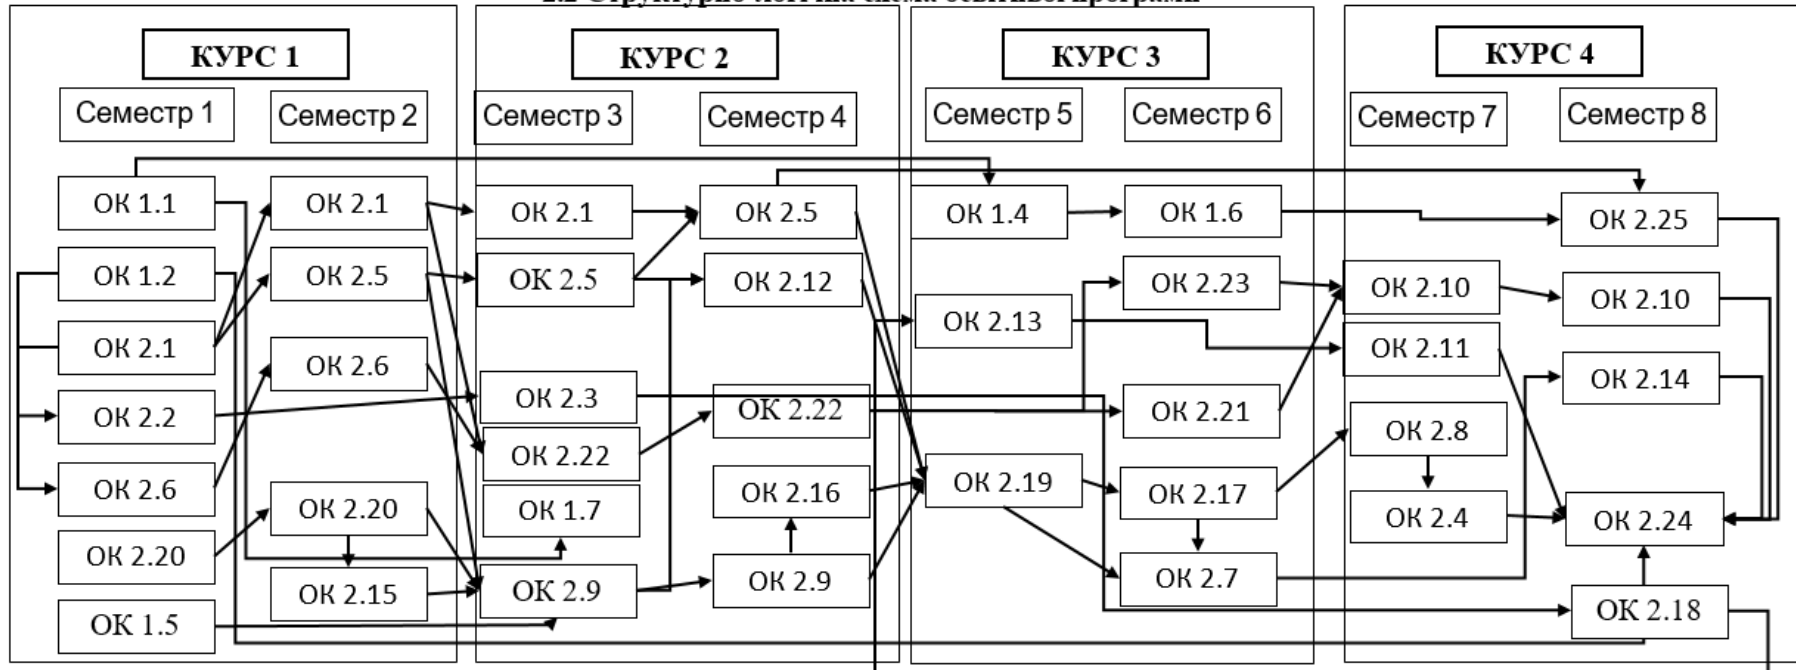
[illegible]

КУРС 1

Семестр 1

Семестр 2

ОК 1.1

ОК 1.2

ОК 2.1

ОК 2.2

ОК 2.6

ОК 2.20

ОК 1.5

ОК 2.1

ОК 2.5

ОК 2.6

ОК 2.20

ОК 2.15

КУРС 2

Семестр 3

Семестр 4

ОК 2.1

ОК 2.5

ОК 2.3

ОК 2.22

ОК 1.7

ОК 2.9

ОК 2.5

ОК 2.12

ОК 2.22

ОК 2.16

ОК 2.9

КУРС 3

Семестр 5

Семестр 6

ОК 1.4

ОК 2.13

ОК 2.19

ОК 1.6

ОК 2.23

ОК 2.21

ОК 2.17

ОК 2.7

КУРС 4

Семестр 7

Семестр 8

ОК 2.10

ОК 2.11

ОК 2.8

ОК 2.4

ОК 2.25

ОК 2.10

ОК 2.14

ОК 2.24

ОК 2.18